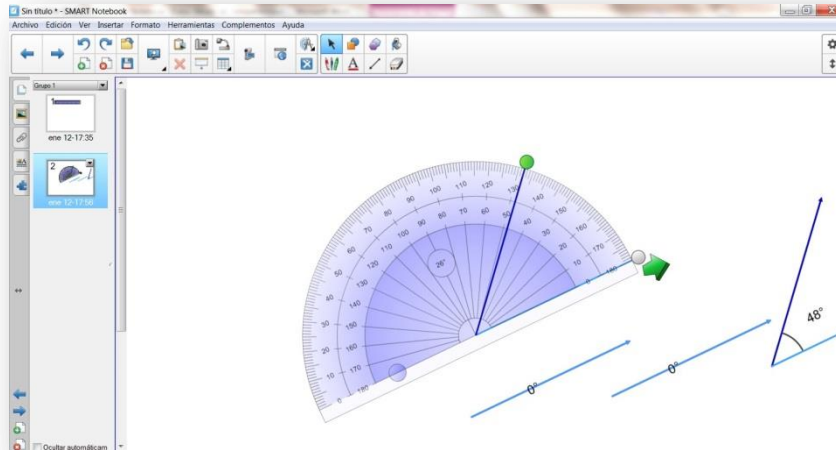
Sin título * - SMART Notebook

Archivo Edición Ver Insertar Formato Herramientas Complementos Ayuda

Grupo 1

1

ene 12-17:35

2

ene 12-17:50

Ocultar automáticam

10 20 30 40 50 60 70 80 90 100 110 120 130 140 150 160 170 180

170 160 150 140 130 120 110 100 90 80 70 60 50 40 30 20 10

26°

0°

0°

48°